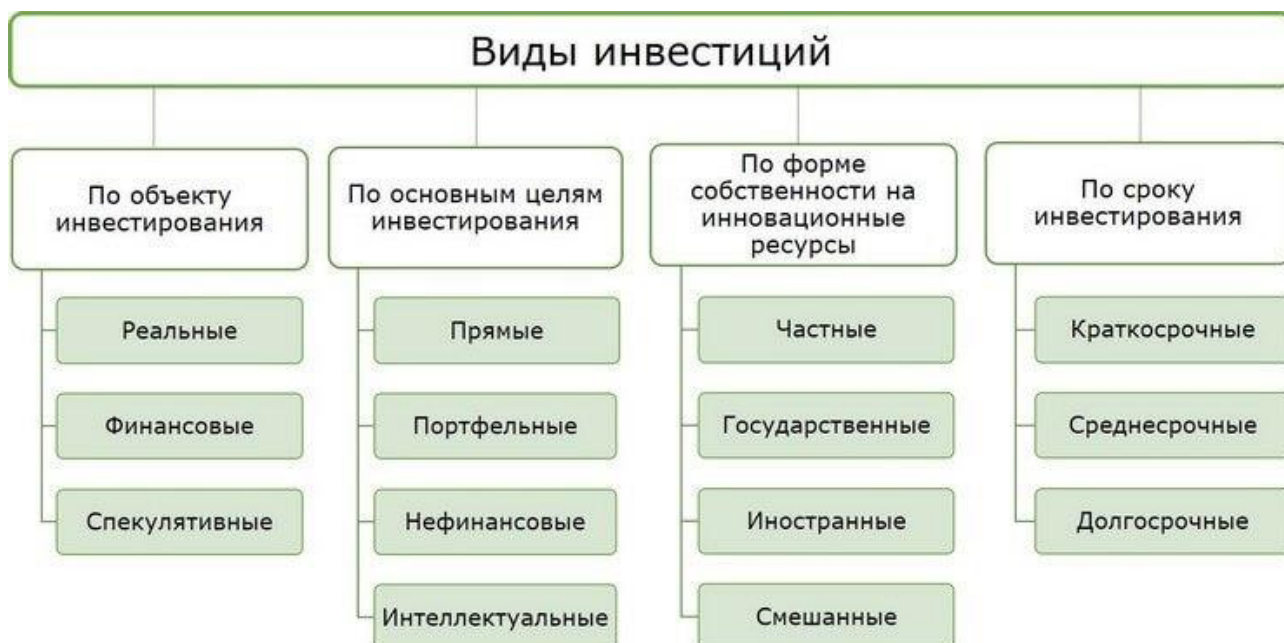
Виды инвестиций

По объекту инвестирования

Реальные

Финансовые

Спекулятивные

По основным целям инвестирования

Прямые

Портфельные

Нефинансовые

Интеллектуальные

По форме собственности на инновационные ресурсы

Частные

Государственные

Иностранные

Смешанные

По сроку инвестирования

Краткосрочные

Среднесрочные

Долгосрочные